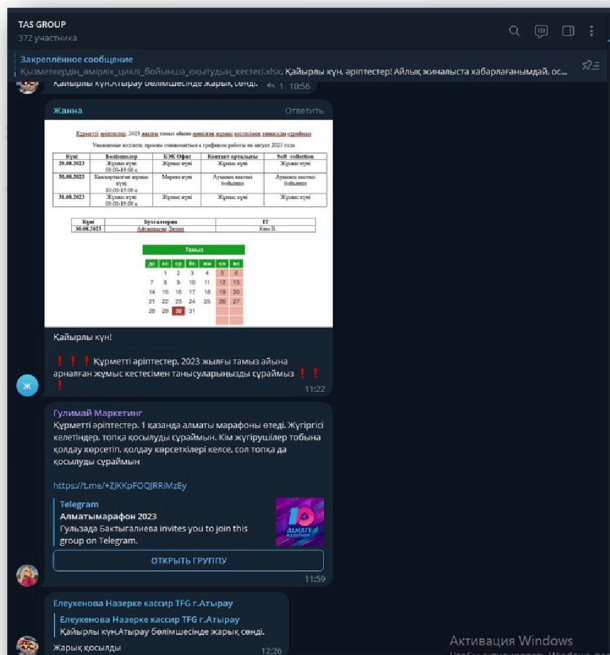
TAS GROUP
372 участника

Закреплённое сообщение
Қызметкердің_өмірлік_циклі_бойынша_оқытудың_кестесі.xlsx, Қайырлы күн, әріптестер! Айлық жиналыста хабарлағанымдай, оқ...

Қайырлы күн,Атырау бөлімшесінде жарық сөнді.
10:56

Жанна
Ответить

Құрметті әріптестер, 2023 жылғы тамыз айына арналған жұмыс кестесімен танысуларыңызды сұраймыз
Уважаемые коллеги, просим ознакомиться с графиком работы на август 2023 года

| Күні | Бөлімшелер | БЭК Офис | Контакт орталығы | Soft - collection |
|---|---|---|---|---|
| 29.08.2023 | Жұмыс күні 09:00-19:00 ч | Жұмыс күні | Жұмыс күні | Жұмыс күні |
| 30.08.2023 | Кыскартылған жұмыс күні 10:00-15:00 ч | Мерекe күні | Ауысым кестесі бойынша | Ауысым кестесі бойынша |
| 31.08.2023 | Жұмыс күні 09:00-19:00 ч | Жұмыс күні | Жұмыс күні | Жұмыс күні |

| Күні | Бухгалтерия | IT |
|---|---|---|
| 30.08.2023 | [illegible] | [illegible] |

Тамыз
дс сс ср бс жм сн жс
1 2 3 4 5 6
7 8 9 10 11 12 13
14 15 16 17 18 19 20
21 22 23 24 25 26 27
28 29 30 31

Қайырлы күн!

❗❗❗ Құрметті әріптестер, 2023 жылғы тамыз айына арналған жұмыс кестесімен танысуларыңызды сұраймыз ❗❗❗
11:22

Гулимай Маркетинг
Құрметті әріптестер. 1 қазанда алматы марафоны өтеді. Жүгіргісі келетіндер, топқа қосылуды сұраймын. Кім жүгірушілер тобына қолдау көрсетіп, қолдау көрсеткілері келсе, сол топқа да қосылуды сұраймын

https://t.me/+ZJKKpFOQJRRiMzEy

Telegram
Алматымарафон 2023
Гульзада Бактыгалиева invites you to join this group on Telegram.
ОТКРЫТЬ ГРУППУ
11:59

Елеуkенова Назерке кассир TFG г.Атырау
Елеуkенова Назерке кассир TFG г.Атырау
Қайырлы күн,Атырау бөлімшесінде жарық сөнді.
Жарық қосылды
12:26

Активация Windows